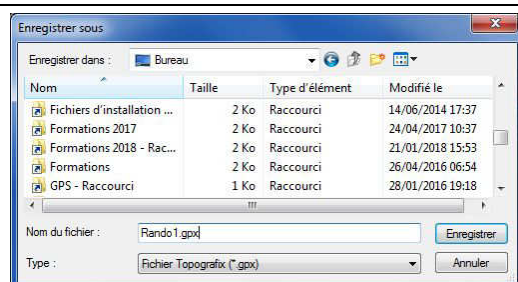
Enregistrer sous

Enregistrer dans : Bureau

| Nom | Taille | Type d'élément | Modifié le |
|---|---|---|---|
| Fichiers d'installation ... | 2 Ko | Raccourci | 14/06/2014 17:37 |
| Formations 2017 | 2 Ko | Raccourci | 24/04/2017 10:37 |
| Formations 2018 - Rac... | 2 Ko | Raccourci | 21/01/2018 15:53 |
| Formations | 2 Ko | Raccourci | 26/04/2016 06:54 |
| GPS - Raccourci | 1 Ko | Raccourci | 28/01/2016 19:18 |

Nom du fichier : Rando1.gpx
Enregistrer

Type : Fichier Topografix (*.gpx)
Annuler